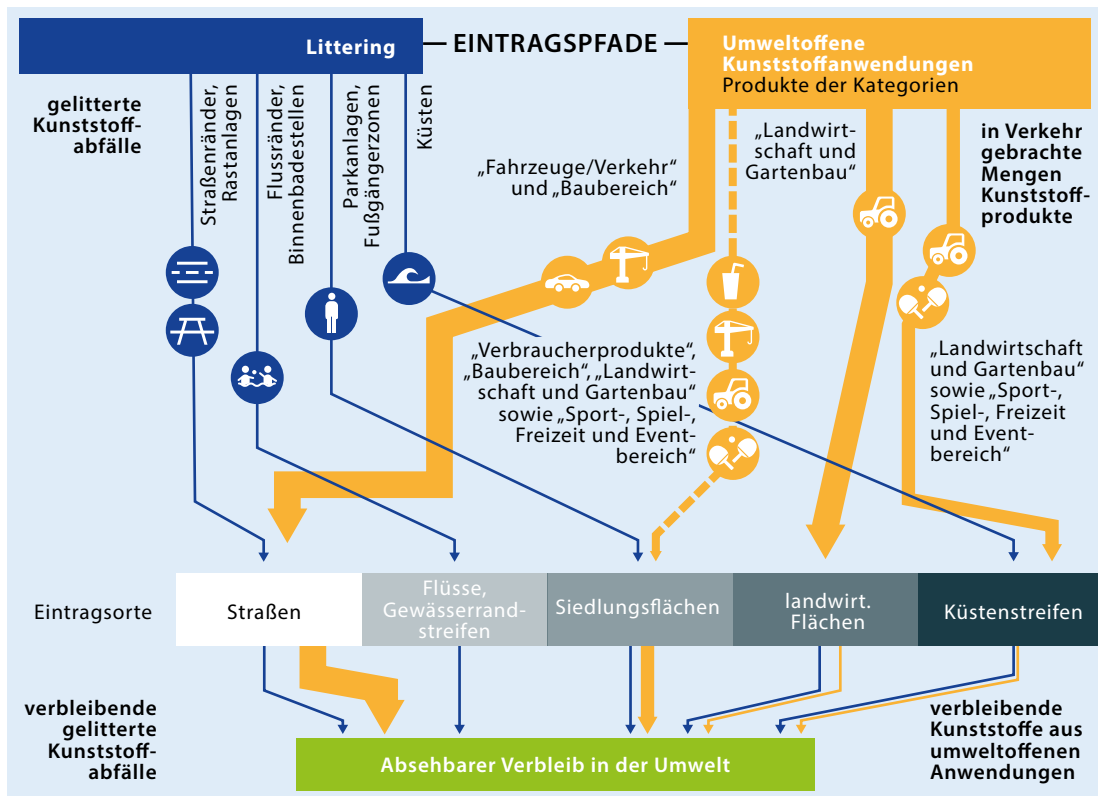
Littering

EINTRAGSPFADE

Umweltoffene Kunststoffanwendungen
Produkte der Kategorien

gelitterte Kunststoffabfälle

Straßenränder, Rastanlagen

Flussränder, Binnenbadestellen

Parkanlagen, Fußgängerzonen

Küsten

„Fahrzeuge/Verkehr“ und „Baubereich“

„Landwirtschaft und Gartenbau“

in Verkehr gebrachte Mengen Kunststoffprodukte

„Verbraucherprodukte“, „Baubereich“, „Landwirtschaft und Gartenbau“ sowie „Sport-, Spiel-, Freizeit und Eventbereich“

„Landwirtschaft und Gartenbau“ sowie „Sport-, Spiel-, Freizeit und Eventbereich“

Eintragsorte

| Straßen | Flüsse, Gewässerrandstreifen | Siedlungsflächen | landwirt. Flächen | Küstenstreifen |
|---|---|---|---|---|

verbleibende gelitterte Kunststoffabfälle

Absehbarer Verbleib in der Umwelt

verbleibende Kunststoffe aus umweltoffenen Anwendungen